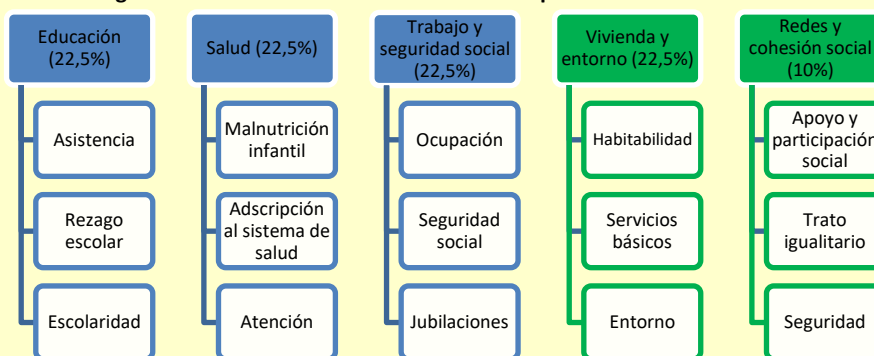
Educación (22,5%)

Asistencia

Rezago escolar

Escolaridad

Salud (22,5%)

Malnutrición infantil

Adscripción al sistema de salud

Atención

Trabajo y seguridad social (22,5%)

Ocupación

Seguridad social

Jubilaciones

Vivienda y entorno (22,5%)

Habitabilidad

Servicios básicos

Entorno

Redes y cohesión social (10%)

Apoyo y participación social

Trato igualitario

Seguridad